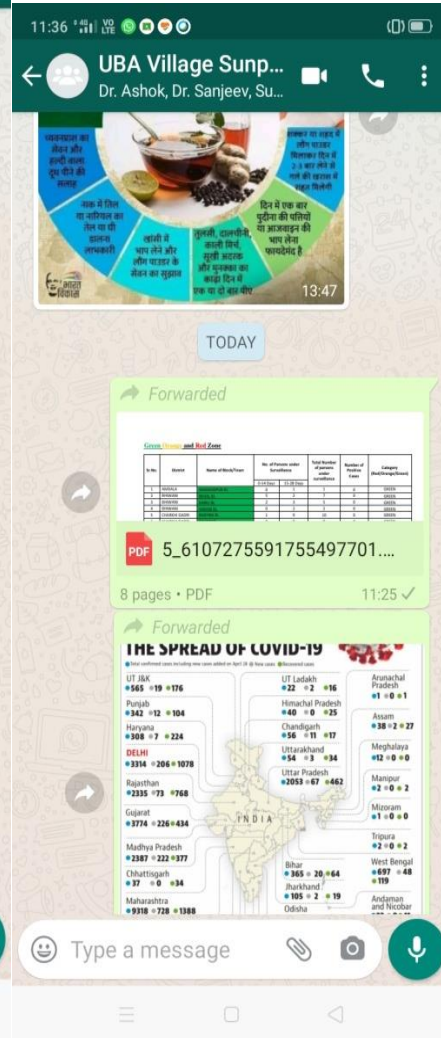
11:36

UBA Village Sunp...
Dr. Ashok, Dr. Sanjeev, Su...

च्यवनप्राश का सेवन और हल्दी वाला दूध पी कर ही सलाह

नाक में तिल या नारियल का तेल या घी डालना लाभकारी

खांसी में भाप लेने और लौंग पाउडर के सेवन का सुझाव

तुलसी, दालचीनी, काली मिर्च, सूखी अदरक और मुनक्का का काढ़ा दिन में एक या दो बार पीएं

दिन में एक बार पुदीना की पत्तियों या अजवाइन की भाप लेना फायदेमंद है

शक्कर या शहद में लौंग पाउडर मिलाकर दिन में 2-3 बार लेने से खांसी या गले में खराश से मिलेगी

13:47

TODAY

Forwarded

Green Orange and Red Zone

5_6107275591755497701....

8 pages • PDF 11:25

Forwarded

THE SPREAD OF COVID-19

Total confirmed cases including new cases added on April 28 ● New cases ● Recovered cases

UT J&K ●565 ●19 ●176
Punjab ●342 ●12 ●104
Haryana ●308 ●7 ●224
DELHI ●3314 ●206 ●1078
Rajasthan ●2335 ●73 ●768
Gujarat ●3774 ●226 ●434
Madhya Pradesh ●2387 ●222 ●377
Chhattisgarh ●37 ●0 ●34
Maharashtra ●9318 ●728 ●1388
UT Ladakh ●22 ●2 ●16
Himachal Pradesh ●40 ●0 ●25
Chandigarh ●56 ●11 ●17
Uttarakhand ●54 ●3 ●34
Uttar Pradesh ●2053 ●67 ●462
INDIA
Bihar ●365 ●20 ●64
Jharkhand ●105 ●2 ●19
Odisha
Arunachal Pradesh ●1 ●0 ●1
Assam ●38 ●2 ●27
Meghalaya ●12 ●0 ●0
Manipur ●2 ●0 ●2
Mizoram ●1 ●0 ●0
Tripura ●2 ●0 ●2
West Bengal ●697 ● 48 ●119
Andaman and Nicobar

Type a message